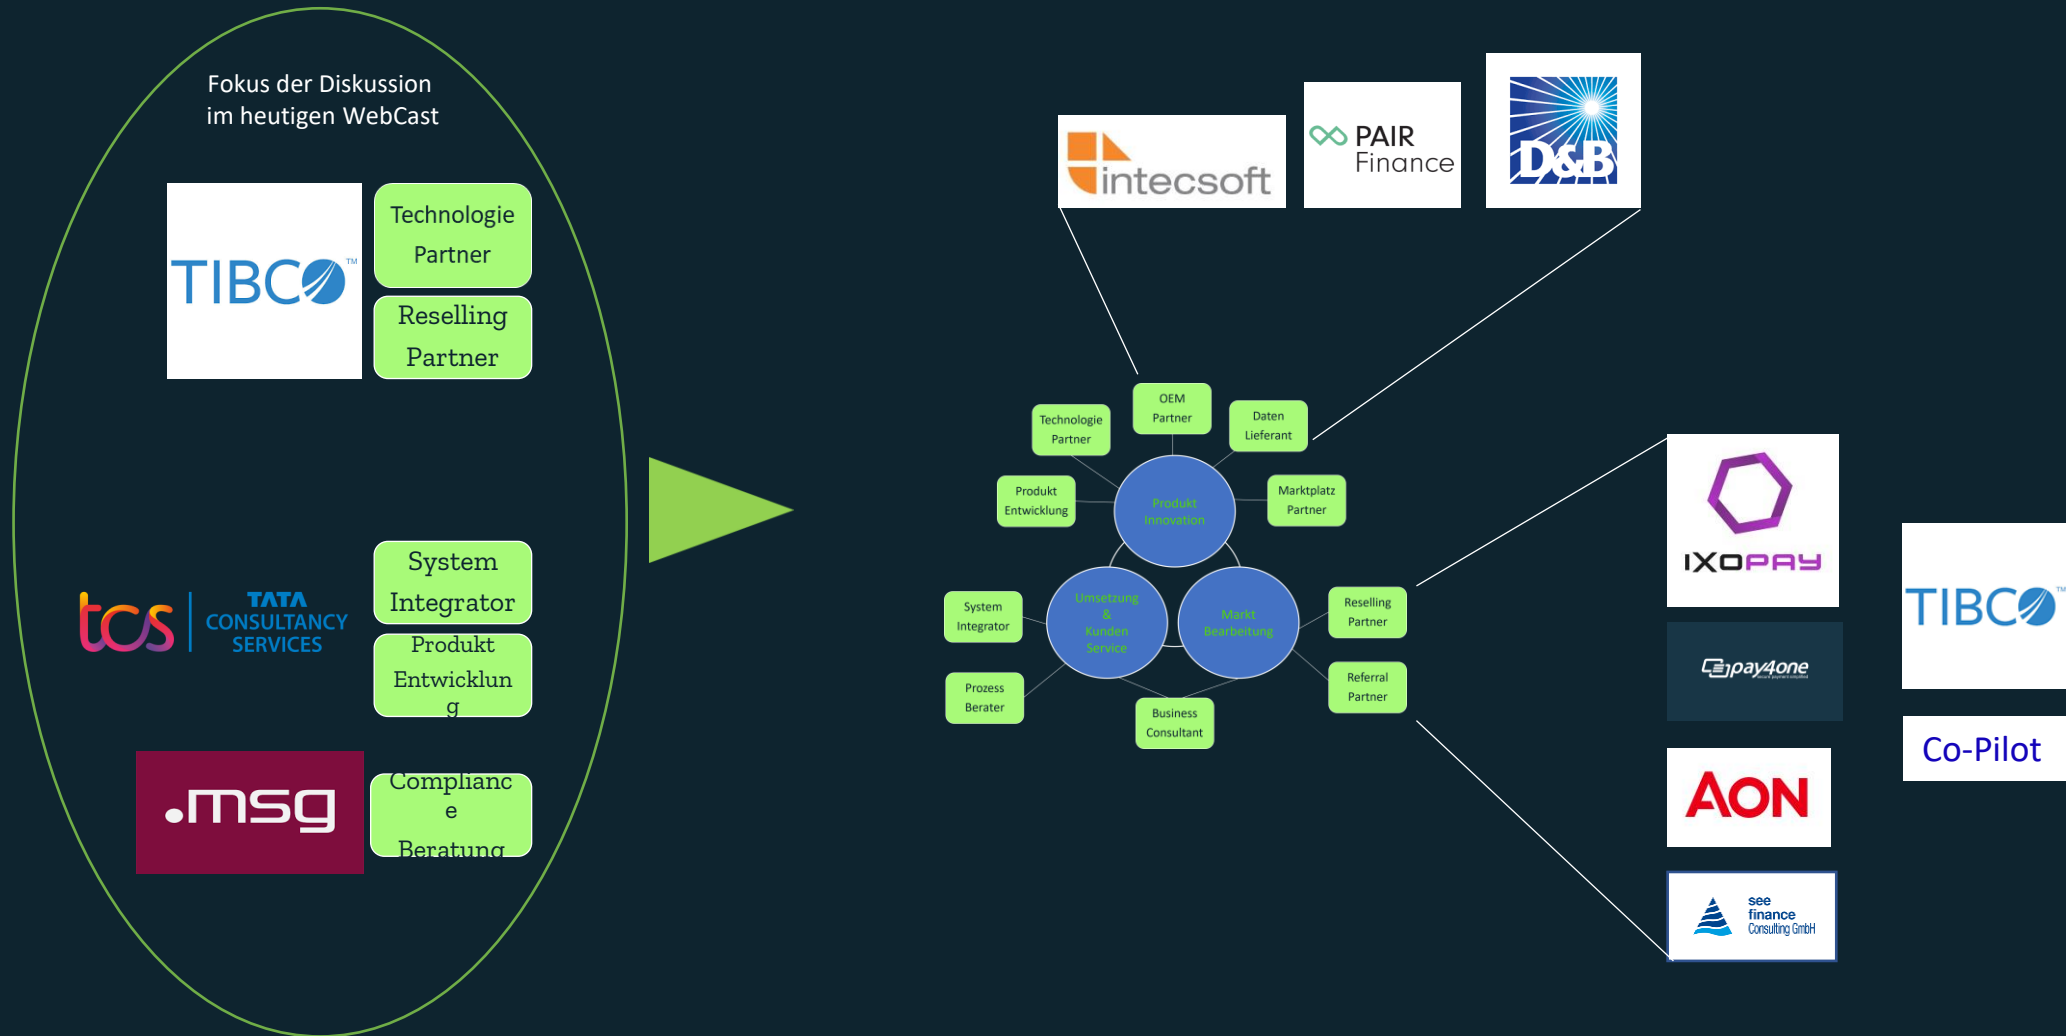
Fokus der Diskussion im heutigen WebCast

TIBCO

Technologie Partner

Reselling Partner

tcs TATA CONSULTANCY SERVICES

System Integrator

Produkt Entwicklung

.msg

Compliance Beratung

intecsoft

PAIR Finance

D&B

Technologie Partner

OEM Partner

Daten Lieferant

Produkt Entwicklung

Produkt Innovation

Marktplatz Partner

System Integrator

Umsetzung & Kunden Service

Markt Bearbeitung

Reselling Partner

Prozess Berater

Referral Partner

Business Consultant

IXOPAY

pay4one

AON

see finance Consulting GmbH

TIBCO

Co-Pilot